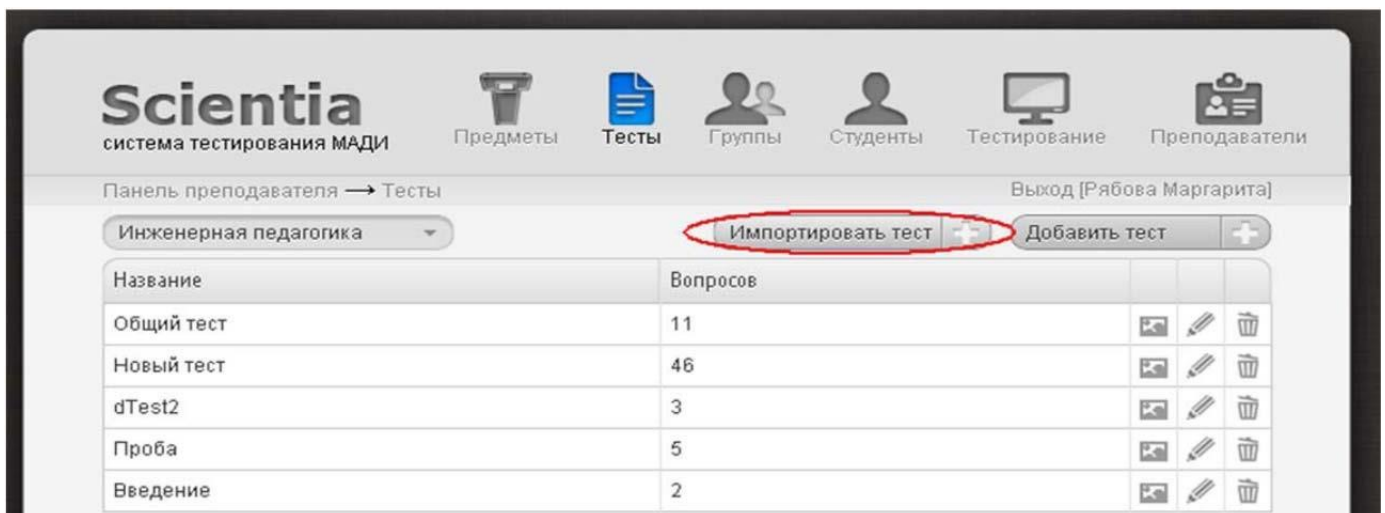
Scientia
система тестирования МАДИ

Предметы Тесты Группы Студенты Тестирование Преподаватели

Панель преподавателя ⟶ Тесты

Выход [Рябова Маргарита]

Инженерная педагогика

Импортировать тест

Добавить тест

| Название | Вопросов | | | |
|---|---|---|---|---|
| Общий тест | 11 | | | |
| Новый тест | 46 | | | |
| dTest2 | 3 | | | |
| Проба | 5 | | | |
| Введение | 2 | | | |